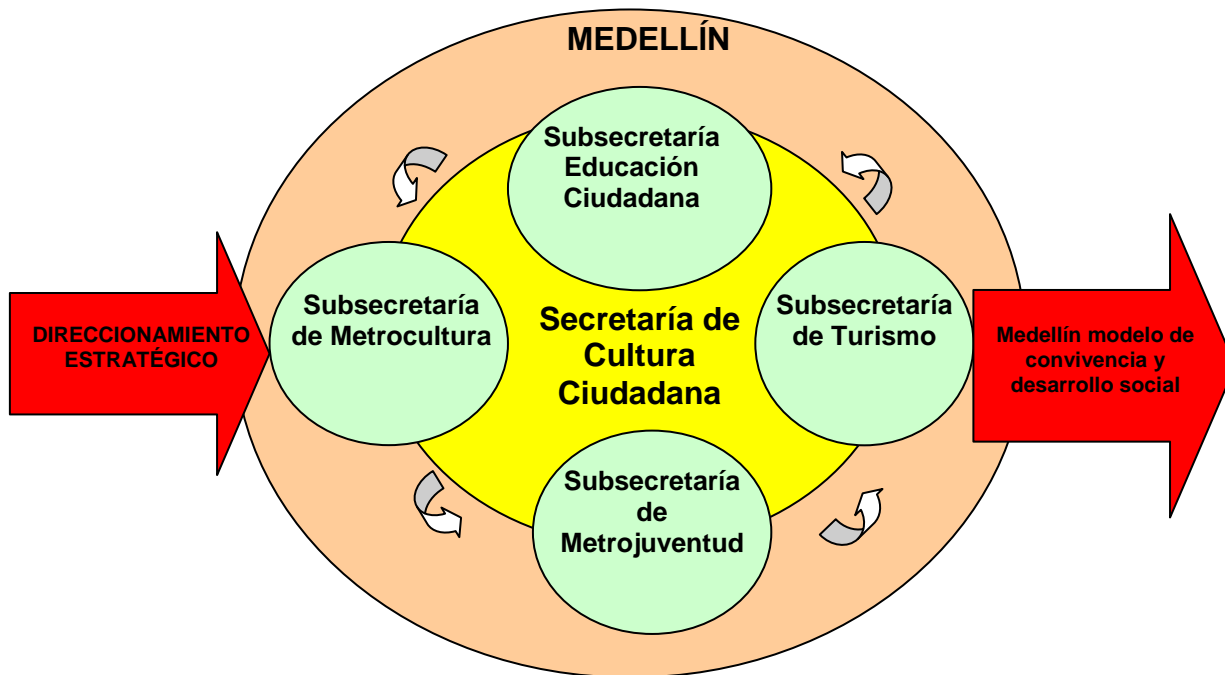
MEDELLÍN

Subsecretaría Educación Ciudadana

DIRECCIONAMIENTO ESTRATÉGICO

Subsecretaría de Metrocultura

Secretaría de Cultura Ciudadana

Subsecretaría de Turismo

Medellín modelo de convivencia y desarrollo social

Subsecretaría de Metrojuventud